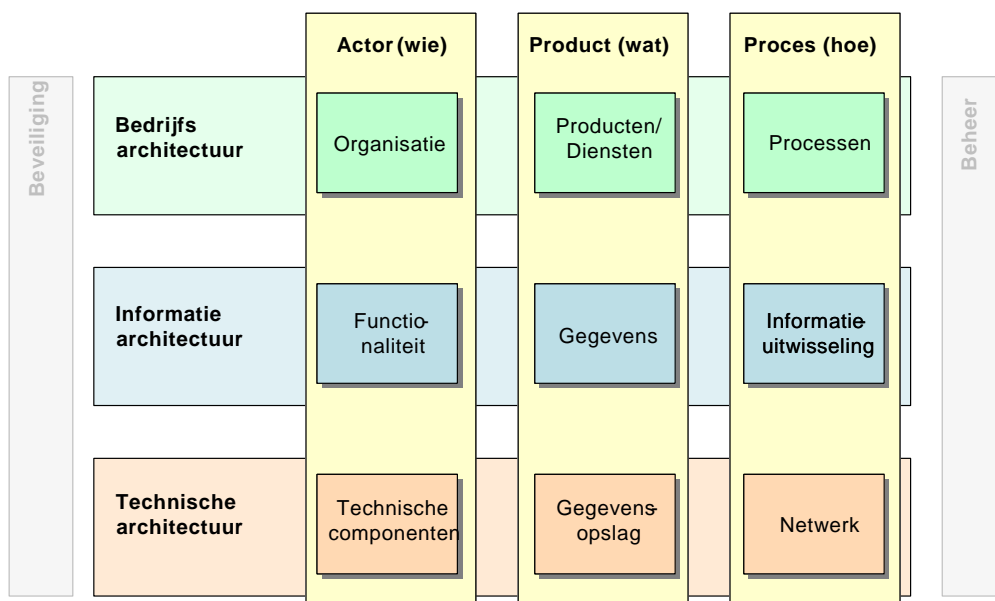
Beveiliging

| | Actor (wie) | Product (wat) | Proces (hoe) |
|---|---|---|---|
| Bedrijfs architectuur | Organisatie | Producten/ Diensten | Processen |
| Informatie architectuur | Functionaliteit | Gegevens | Informatieuitwisseling |
| Technische architectuur | Technische componenten | Gegevensopslag | Netwerk |

Beheer